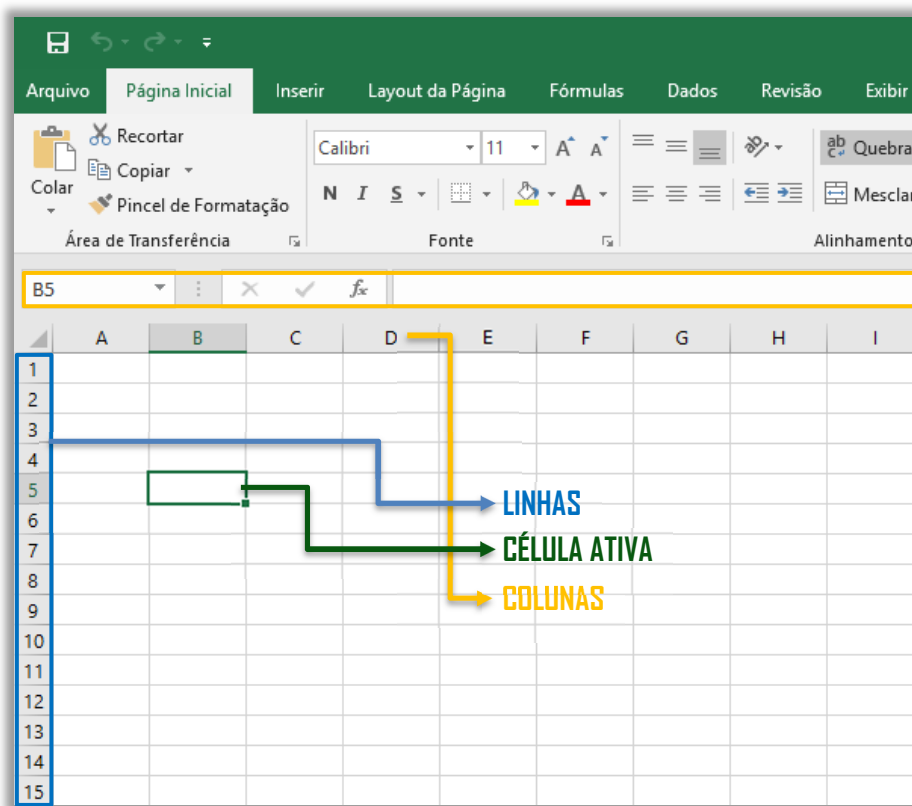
Arquivo Página Inicial Inserir Layout da Página Fórmulas Dados Revisão Exibir

Colar
Recortar
Copiar
Pincel de Formatação
Área de Transferência

Calibri 11
N I S
Fonte

Quebra
Mesclar
Alinhamento

B5
$f_x$

| | A | B | C | D | E | F | G | H | I |
|---|---|---|---|---|---|---|---|---|---|
| 1 | | | | | | | | | |
| 2 | | | | | | | | | |
| 3 | | | | | | | | | |
| 4 | | | | | | | | | |
| 5 | | | | | | | | | |
| 6 | | | | | | | | | |
| 7 | | | | | | | | | |
| 8 | | | | | | | | | |
| 9 | | | | | | | | | |
| 10 | | | | | | | | | |
| 11 | | | | | | | | | |
| 12 | | | | | | | | | |
| 13 | | | | | | | | | |
| 14 | | | | | | | | | |
| 15 | | | | | | | | | |

LINHAS
CÉLULA ATIVA
COLUNAS